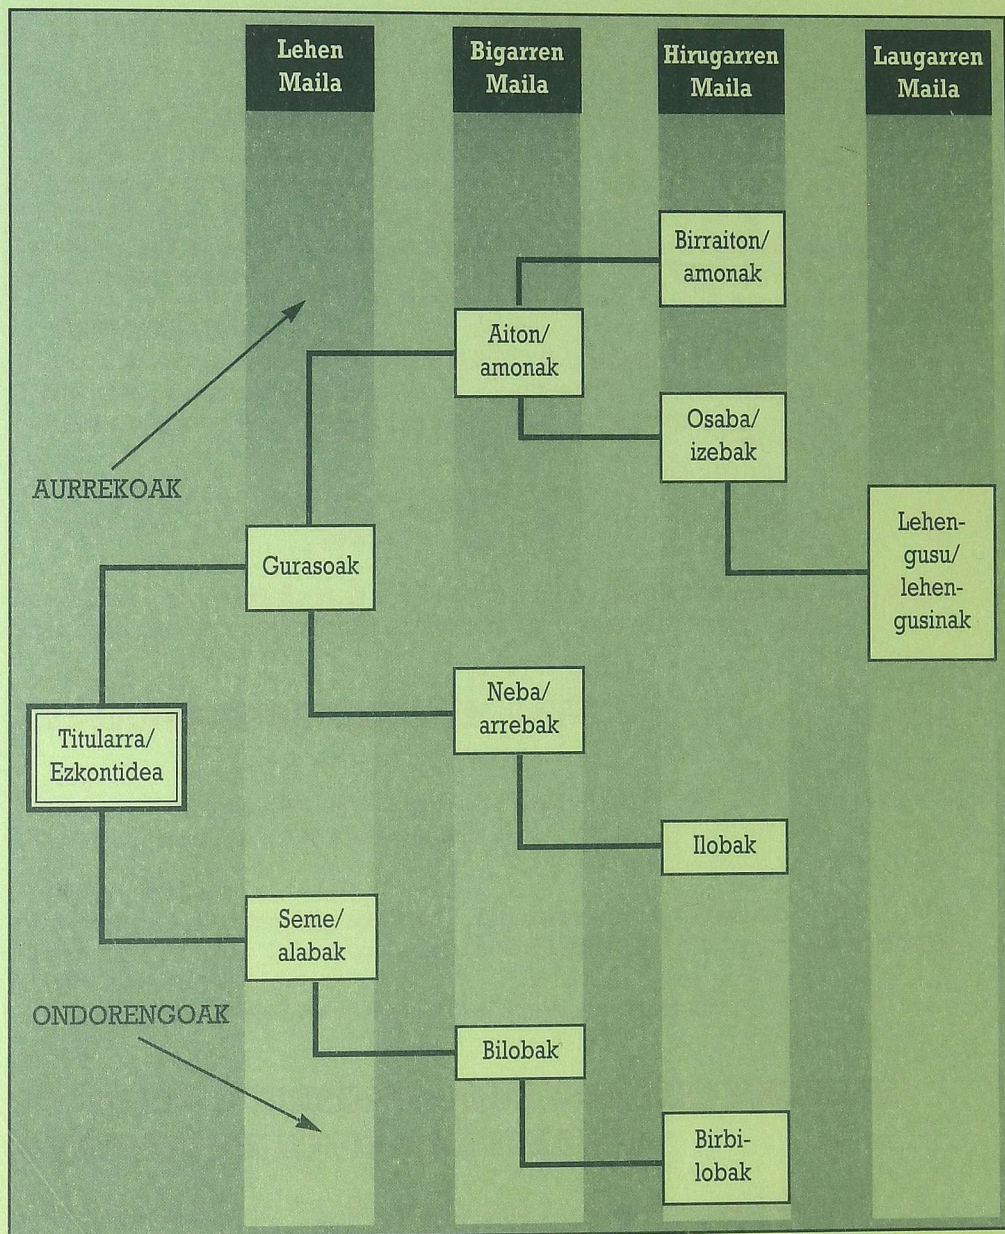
Lehen Maila

Bigarren Maila

Hirugarren Maila

Laugarren Maila

Birraiton/amonak

Aiton/amonak

Osaba/izebak

AURREKOAK

Lehengusu/lehengusinak

Gurasoak

Neba/arrebak

Titularra/Ezkontidea

Ilobak

Seme/alabak

ONDORENGOAK

Bilobak

Birbilobak